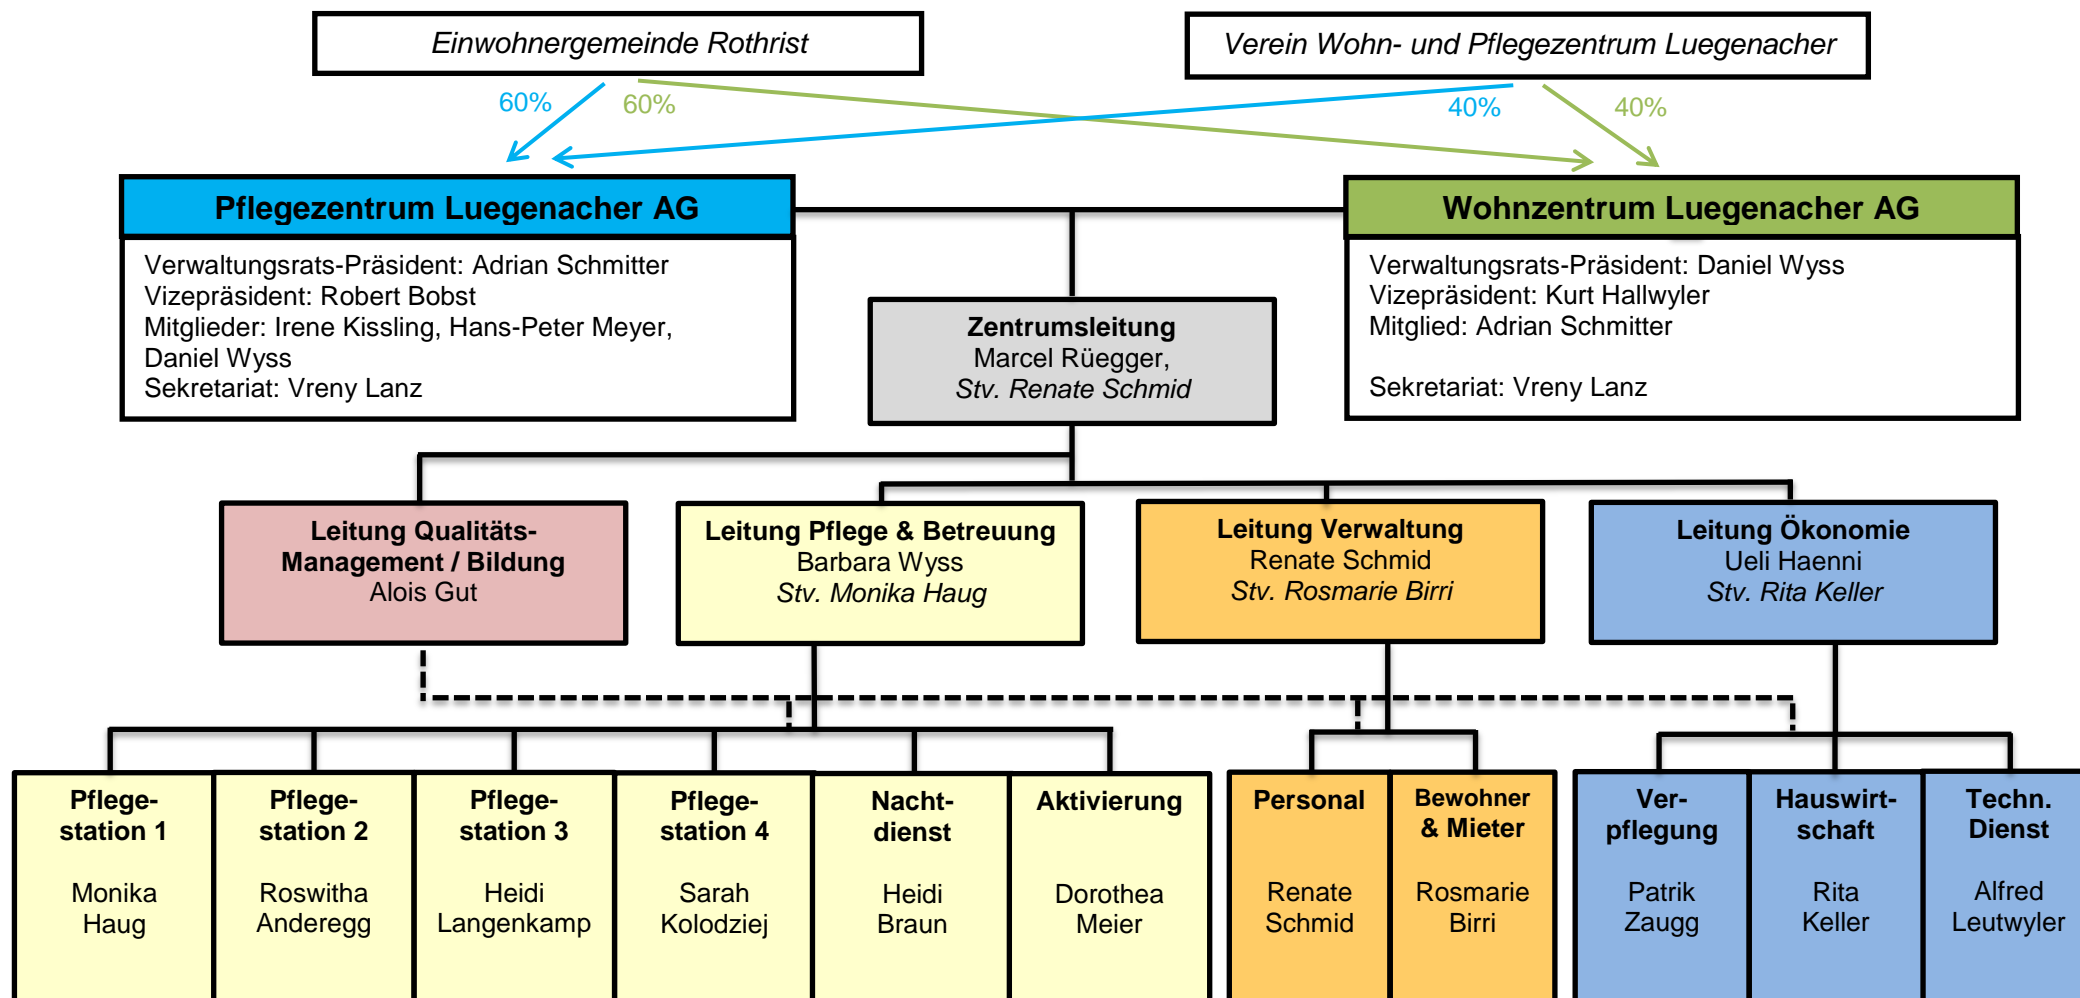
Einwohnergemeinde Rothrist

Verein Wohn- und Pflegezentrum Luegenacher

60%

60%

40%

40%

Pflegezentrum Luegenacher AG

Verwaltungsrats-Präsident: Adrian Schmitter
Vizepräsident: Robert Bobst
Mitglieder: Irene Kissling, Hans-Peter Meyer, Daniel Wyss
Sekretariat: Vreny Lanz

Wohnzentrum Luegenacher AG

Verwaltungsrats-Präsident: Daniel Wyss
Vizepräsident: Kurt Hallwyler
Mitglied: Adrian Schmitter

Sekretariat: Vreny Lanz

Zentrumsleitung
Marcel Rüegger,
Stv. Renate Schmid

Leitung Qualitäts-Management / Bildung
Alois Gut

Leitung Pflege & Betreuung
Barbara Wyss
Stv. Monika Haug

Leitung Verwaltung
Renate Schmid
Stv. Rosmarie Birri

Leitung Ökonomie
Ueli Haenni
Stv. Rita Keller

Pflegestation 1
Monika Haug

Pflegestation 2
Roswitha Anderegg

Pflegestation 3
Heidi Langenkamp

Pflegestation 4
Sarah Kolodziej

Nachtdienst
Heidi Braun

Aktivierung
Dorothea Meier

Personal
Renate Schmid

Bewohner & Mieter
Rosmarie Birri

Verpflegung
Patrik Zaugg

Hauswirtschaft
Rita Keller

Techn. Dienst
Alfred Leutwyler